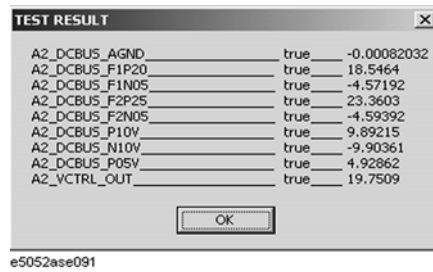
TEST RESULT ×

A2_DCBUS_AGND_____________ true____ -0.00082032
A2_DCBUS_F1P20_____________ true____ 18.5464
A2_DCBUS_F1N05_____________ true____ -4.57192
A2_DCBUS_F2P25_____________ true____ 23.3603
A2_DCBUS_F2N05_____________ true____ -4.59392
A2_DCBUS_P10V_____________ true____ 9.89215
A2_DCBUS_N10V_____________ true____ -9.90361
A2_DCBUS_P05V_____________ true____ 4.92862
A2_VCTRL_OUT_____________ true____ 19.7509

OK

e5052ase091